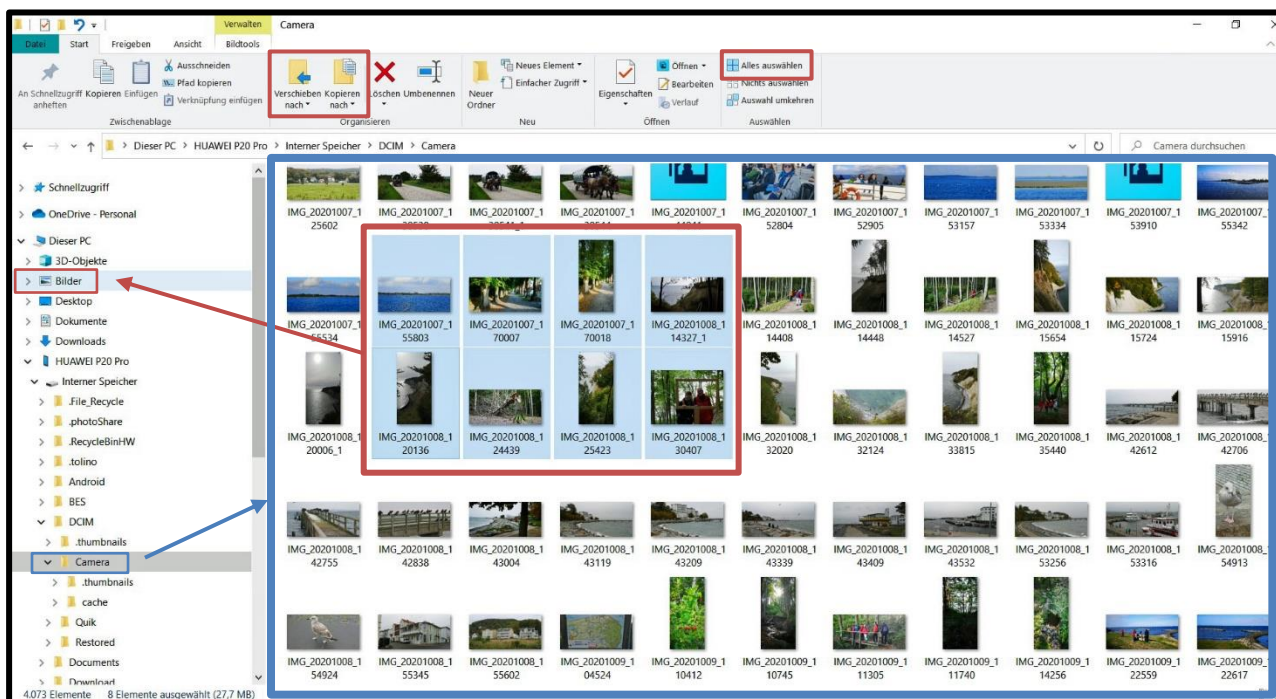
Verwalten Camera

Datei Start Freigeben Ansicht Bildtools

An Schnellzugriff anheften Kopieren Einfügen
Ausschneiden
Pfad kopieren
Verknüpfung einfügen
Zwischenablage

Verschieben nach Kopieren nach Löschen Umbenennen
Organisieren

Neuer Ordner
Neues Element
Einfacher Zugriff
Neu

Eigenschaften
Öffnen
Bearbeiten
Verlauf
Öffnen

Alles auswählen
Nichts auswählen
Auswahl umkehren
Auswählen

Dieser PC > HUAWEI P20 Pro > Interner Speicher > DCIM > Camera

Camera durchsuchen

Schnellzugriff
OneDrive - Personal
Dieser PC
3D-Objekte
Bilder
Desktop
Dokumente
Downloads
HUAWEI P20 Pro
Interner Speicher
.File_Recycle
.photoShare
.RecycleBinHW
.tolino
Android
BES
DCIM
.thumbnails
Camera
.thumbnails
cache
Quik
Restored
Documents
Download

IMG_20201007_125602
IMG_20201007_1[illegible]
IMG_20201007_1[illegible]
IMG_20201007_1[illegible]
IMG_20201007_1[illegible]
IMG_20201007_152804
IMG_20201007_152905
IMG_20201007_153157
IMG_20201007_153334
IMG_20201007_153910
IMG_20201007_155342

IMG_20201007_155534
IMG_20201007_155803
IMG_20201007_170007
IMG_20201007_170018
IMG_20201008_114327_1
IMG_20201008_114408
IMG_20201008_114448
IMG_20201008_114527
IMG_20201008_115654
IMG_20201008_115724
IMG_20201008_115916

IMG_20201008_120006_1
IMG_20201008_120136
IMG_20201008_124439
IMG_20201008_125423
IMG_20201008_130407
IMG_20201008_132020
IMG_20201008_132124
IMG_20201008_133815
IMG_20201008_135440
IMG_20201008_142612
IMG_20201008_142706

IMG_20201008_142755
IMG_20201008_142838
IMG_20201008_143004
IMG_20201008_143119
IMG_20201008_143209
IMG_20201008_143339
IMG_20201008_143409
IMG_20201008_143532
IMG_20201008_153256
IMG_20201008_153316
IMG_20201008_154913

IMG_20201008_154924
IMG_20201008_155345
IMG_20201008_155602
IMG_20201009_104524
IMG_20201009_110412
IMG_20201009_110745
IMG_20201009_111305
IMG_20201009_111740
IMG_20201009_114256
IMG_20201009_122559
IMG_20201009_122617

4.073 Elemente 8 Elemente ausgewählt (27,7 MB)